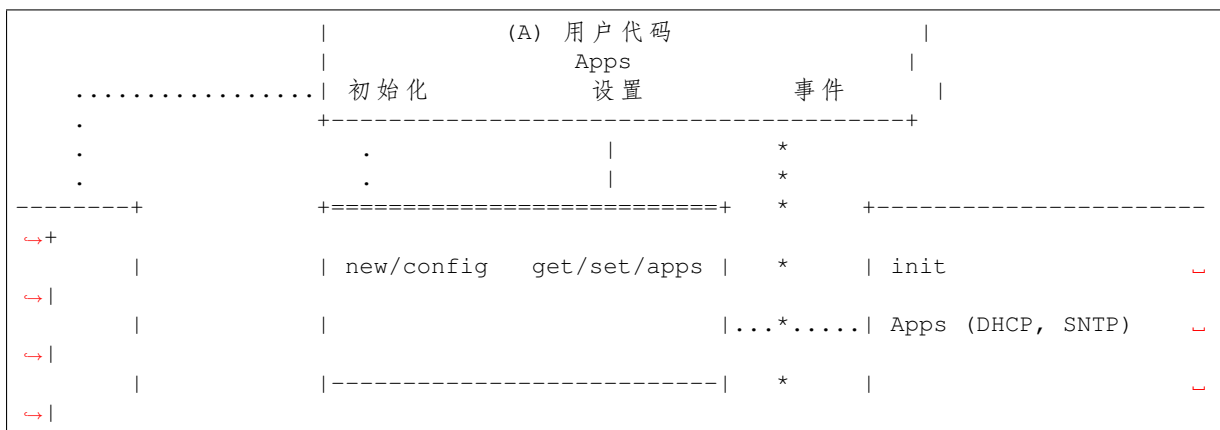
|         (A) 用户代码          |
|              Apps              |
................| 初始化        设置        事件     |
.               +----------------------------------+
.                .           |           *
.                .           |           *
--------+       +==========================+   *   +----------------------
↪+
|           | new/config  get/set/apps |   *   | init
↪|
|           |                          |...*.....| Apps (DHCP, SNTP)
↪|
|           |--------------------------|   *   |
↪|